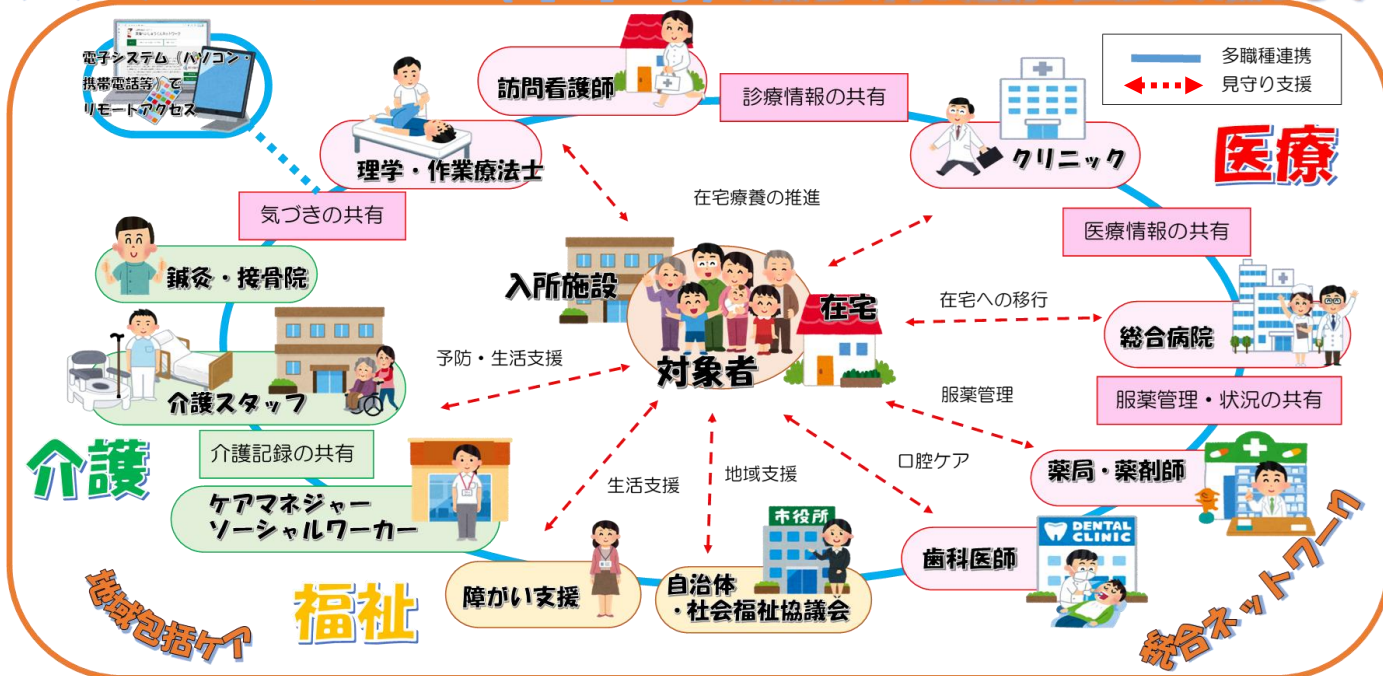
電子システム（パソコン・携帯電話等）でリモートアクセス

訪問看護師

多職種連携
見守り支援

診療情報の共有

理学・作業療法士

クリニック

医療

気づきの共有

在宅療養の推進

医療情報の共有

鍼灸・接骨院

入所施設

在宅

在宅への移行

総合病院

予防・生活支援

対象者

介護スタッフ

服薬管理

服薬管理・状況の共有

介護

介護記録の共有

口腔ケア

薬局・薬剤師

生活支援

地域支援

ケアマネジャー
ソーシャルワーカー

市役所

DENTAL CLINIC

歯科医師

障がい支援

自治体
・社会福祉協議会

福祉

地域包括ケア

統合ネットワーク